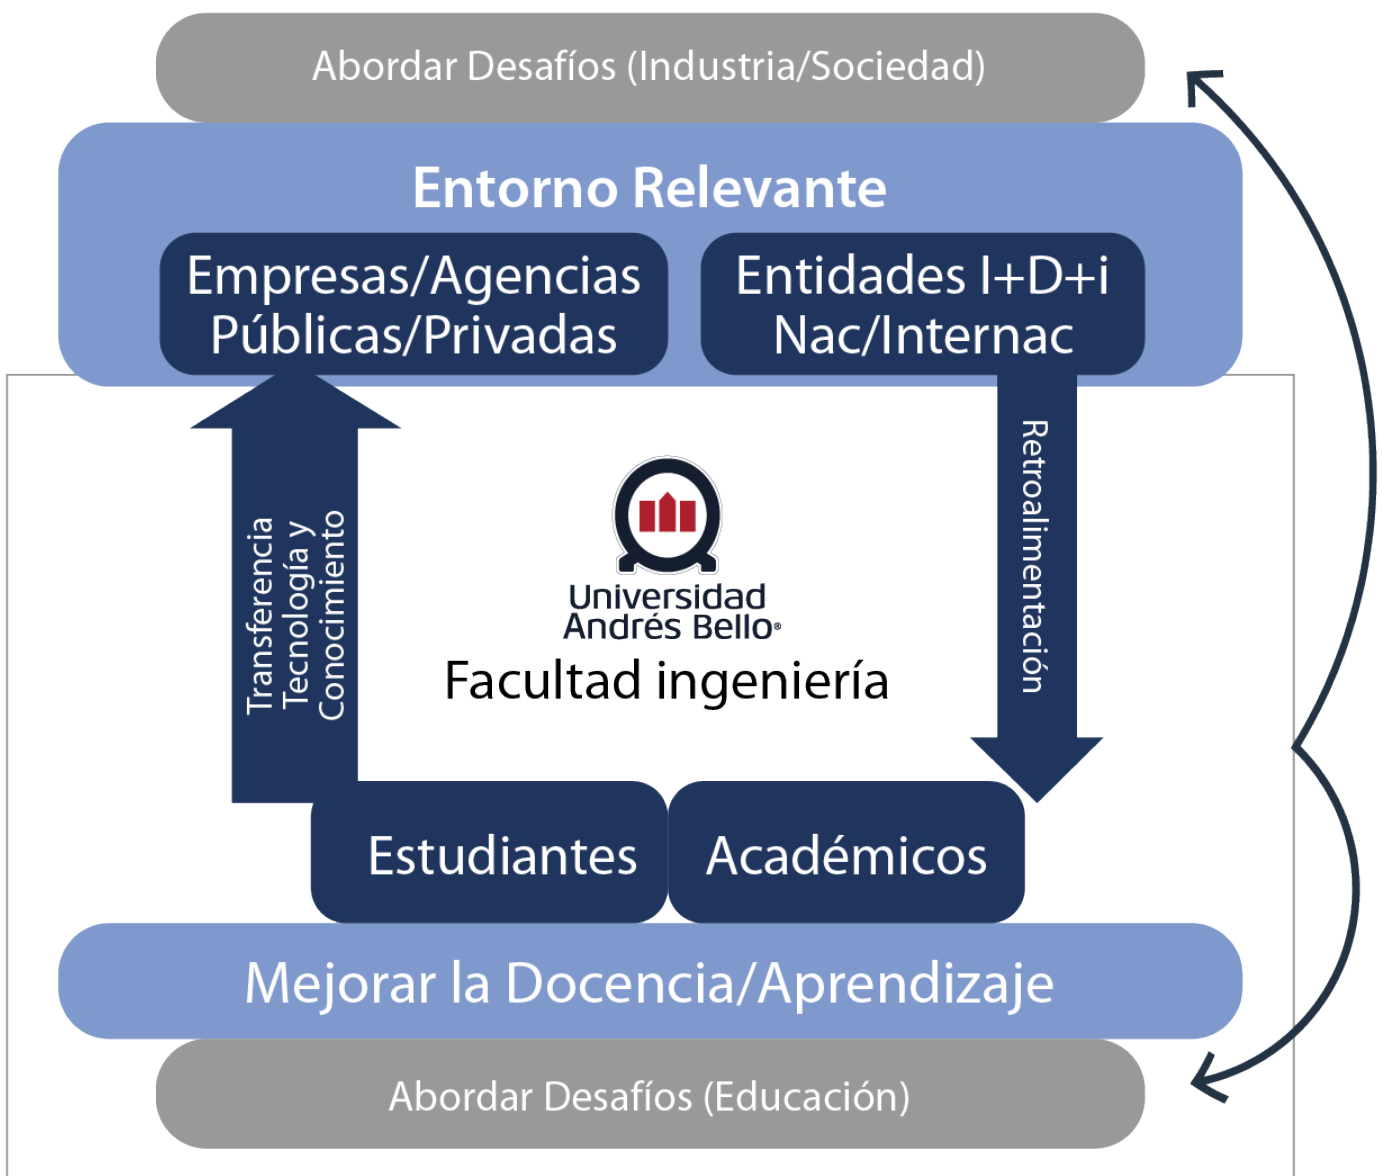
Abordar Desafíos (Industria/Sociedad)

Entorno Relevante

Empresas/Agencias Públicas/Privadas

Entidades I+D+i Nac/Internac

Transferencia Tecnología y Conocimiento

Universidad Andrés Bello®
Facultad ingeniería

Retroalimentación

Estudiantes

Académicos

Mejorar la Docencia/Aprendizaje

Abordar Desafíos (Educación)